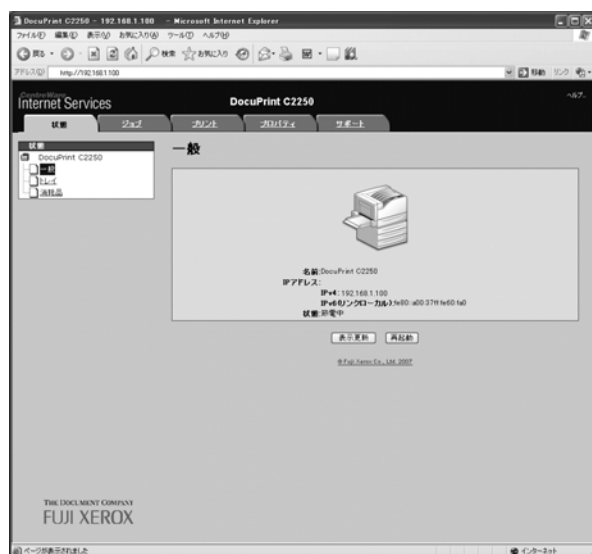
DocuPrint C2250 - 192.168.1.100 - Microsoft Internet Explorer

ファイル(F) 編集(E) 表示(V) お気に入り(A) ツール(T) ヘルプ(H)

戻る 検索 お気に入り

アドレス(D) http://192.168.1.100

移動 リンク

CentreWare
Internet Services

DocuPrint C2250

ヘルプ

状態 ジョブ プリント プロパティ サポート

状態
DocuPrint C2250
一般
トレイ
消耗品

一般

名前:DocuPrint C2250
IPアドレス:
IPv4:192.168.1.100
IPv6(リンクローカル):fe80::a00:37ff:fe60:1a0
状態:節電中

表示更新 再起動

© Fuji Xerox Co., Ltd. 2007

THE DOCUMENT COMPANY
FUJI XEROX

ページが表示されました

インターネット